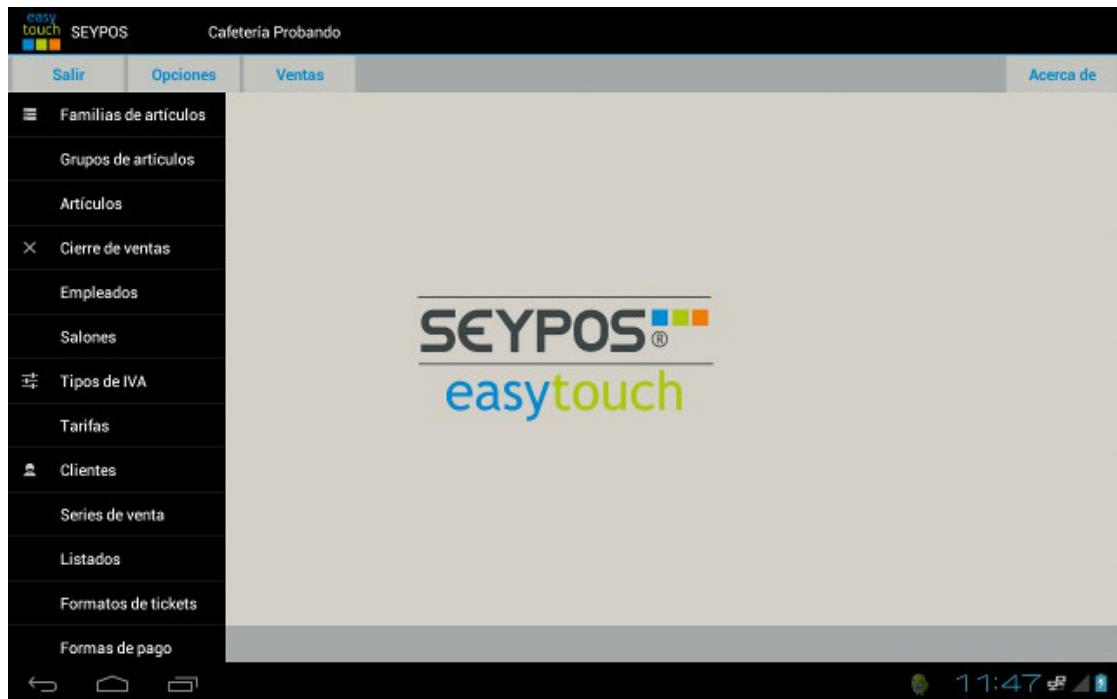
easy touch SEYPOS

Cafetería Probando

Salir

Opciones

Ventas

Acerca de

Familias de artículos

Grupos de artículos

Artículos

Cierre de ventas

Empleados

Salones

Tipos de IVA

Tarifas

Clientes

Series de venta

Listados

Formatos de tickets

Formas de pago

SEYPOS®

easytouch

11:47